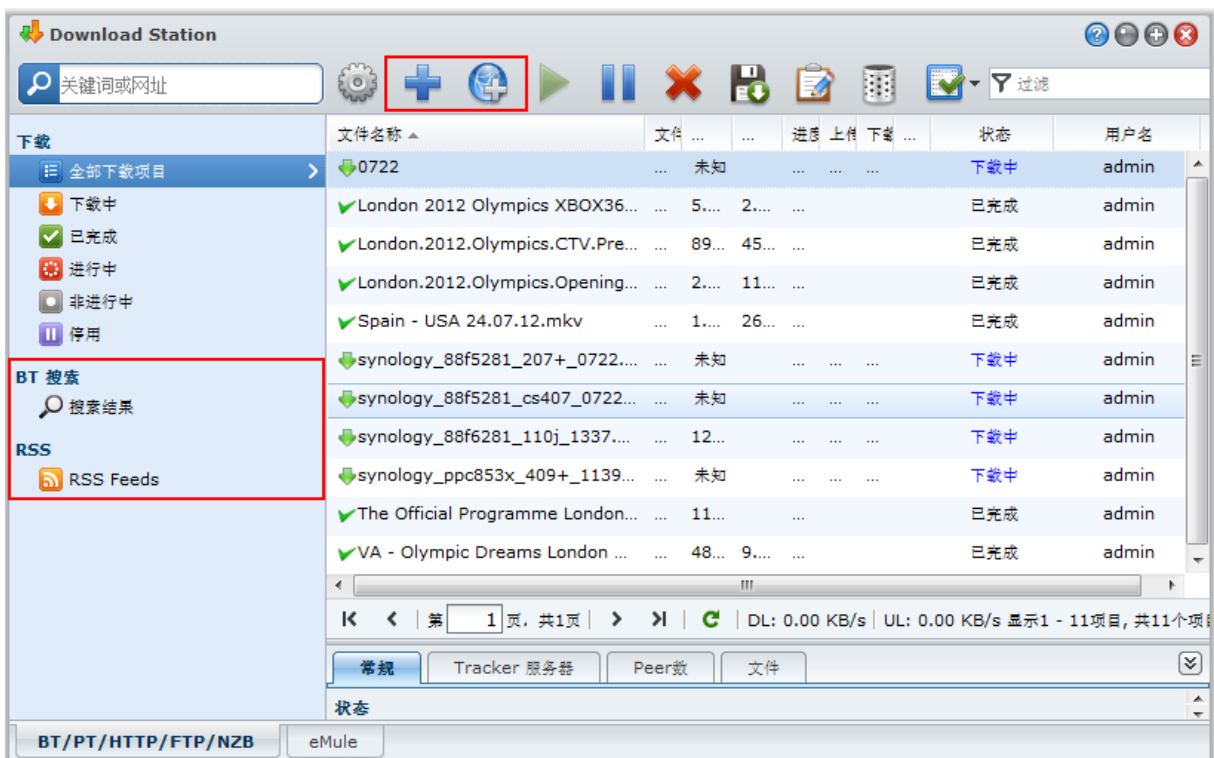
Download Station

关键词或网址

过滤

下载
全部下载项目
下载中
已完成
进行中
非进行中
停用

BT 搜索
搜索结果

RSS
RSS Feeds

| 文件名称 | 文件 ... | ... | ... | 进度 | 上传 | 下载 | ... | 状态 | 用户名 |
|---|---|---|---|---|---|---|---|---|---|
| 0722 | ... | 未知 | | ... | ... | ... | | 下载中 | admin |
| London 2012 Olympics XBOX36... | ... | 5.... | 2.... | ... | | | | 已完成 | admin |
| London.2012.Olympics.CTV.Pre... | ... | 89... | 45... | ... | | | | 已完成 | admin |
| London.2012.Olympics.Opening... | ... | 2.... | 11... | ... | | | | 已完成 | admin |
| Spain - USA 24.07.12.mkv | ... | 1.... | 26... | ... | | | | 已完成 | admin |
| synology_88f5281_207+_0722.... | ... | 未知 | | ... | ... | ... | | 下载中 | admin |
| synology_88f5281_cs407_0722... | ... | 未知 | | ... | ... | ... | | 下载中 | admin |
| synology_88f6281_110j_1337.... | ... | 12... | | ... | ... | ... | | 下载中 | admin |
| synology_ppc853x_409+_1139... | ... | 未知 | | ... | ... | ... | | 下载中 | admin |
| The Official Programme London... | ... | 11... | | ... | | | | 已完成 | admin |
| VA - Olympic Dreams London ... | ... | 48... | 9.... | ... | | | | 已完成 | admin |

第 1 页，共1页 | DL: 0.00 KB/s | UL: 0.00 KB/s 显示1 - 11项目，共11个项目

常规 | Tracker 服务器 | Peer数 | 文件

状态

BT/PT/HTTP/FTP/NZB | eMule